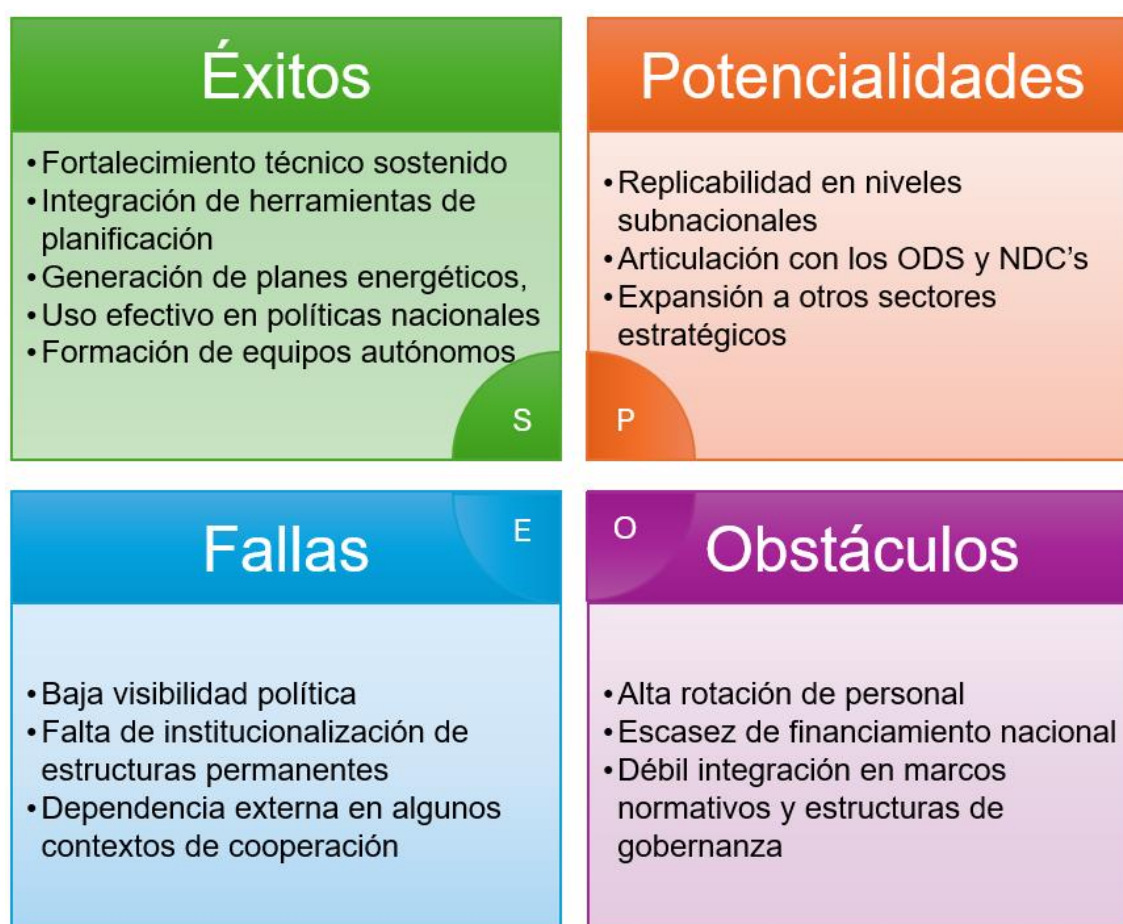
Éxitos

- Fortalecimiento técnico sostenido
- Integración de herramientas de planificación
- Generación de planes energéticos,
- Uso efectivo en políticas nacionales
- Formación de equipos autónomos

S

Potencialidades

- Replicabilidad en niveles subnacionales
- Articulación con los ODS y NDC's
- Expansión a otros sectores estratégicos

P

Fallas

E

- Baja visibilidad política
- Falta de institucionalización de estructuras permanentes
- Dependencia externa en algunos contextos de cooperación

O

Obstáculos

- Alta rotación de personal
- Escasez de financiamiento nacional
- Débil integración en marcos normativos y estructuras de gobernanza